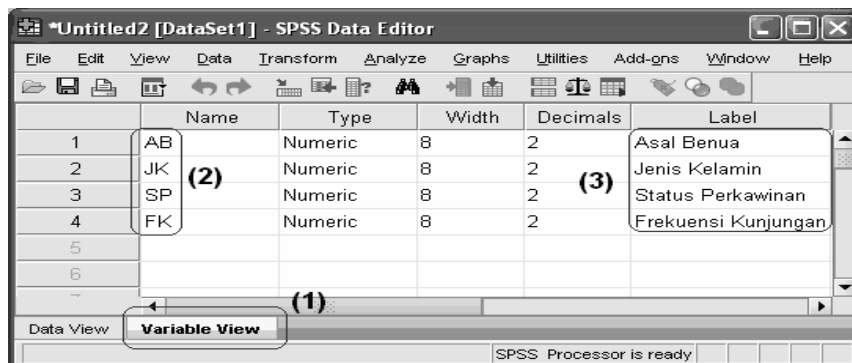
*Untitled2 [DataSet1] - SPSS Data Editor

File Edit View Data Transform Analyze Graphs Utilities Add-ons Window Help

| | Name | Type | Width | Decimals | Label |
|---|---|---|---|---|---|
| 1 | AB | Numeric | 8 | 2 | Asal Benua |
| 2 | JK | Numeric | 8 | 2 | Jenis Kelamin |
| 3 | SP | Numeric | 8 | 2 | Status Perkawinan |
| 4 | FK | Numeric | 8 | 2 | Frekuensi Kunjungan |
| 5 | | | | | |
| 6 | | | | | |
| 7 | | | | | |

(2)

(3)

(1)

Data View | Variable View

SPSS Processor is ready